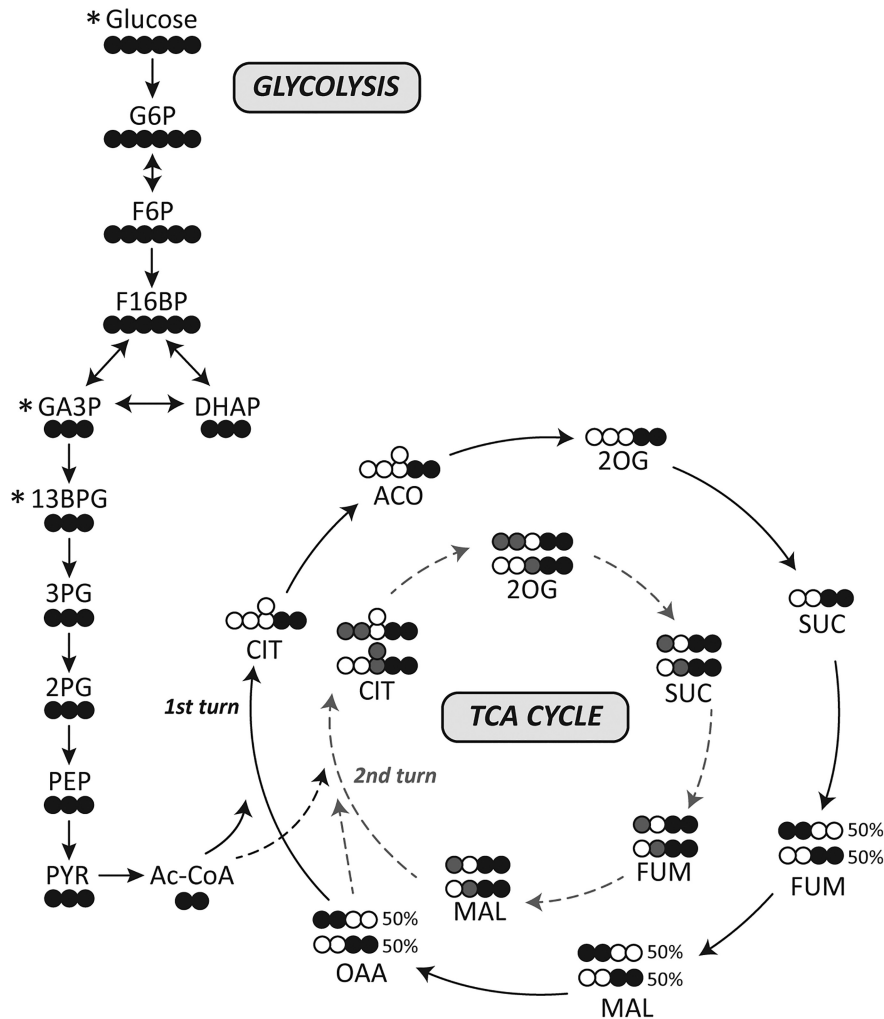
*Glucose

GLYCOLYSIS

G6P

F6P

F16BP

*GA3P

DHAP

*13BPG

3PG

2PG

PEP

PYR

Ac-CoA

ACO

2OG

2OG

SUC

SUC

CIT

CIT

1st turn

TCA CYCLE

2nd turn

FUM

50%

50%

FUM

MAL

50%

50%

OAA

50%

50%

MAL